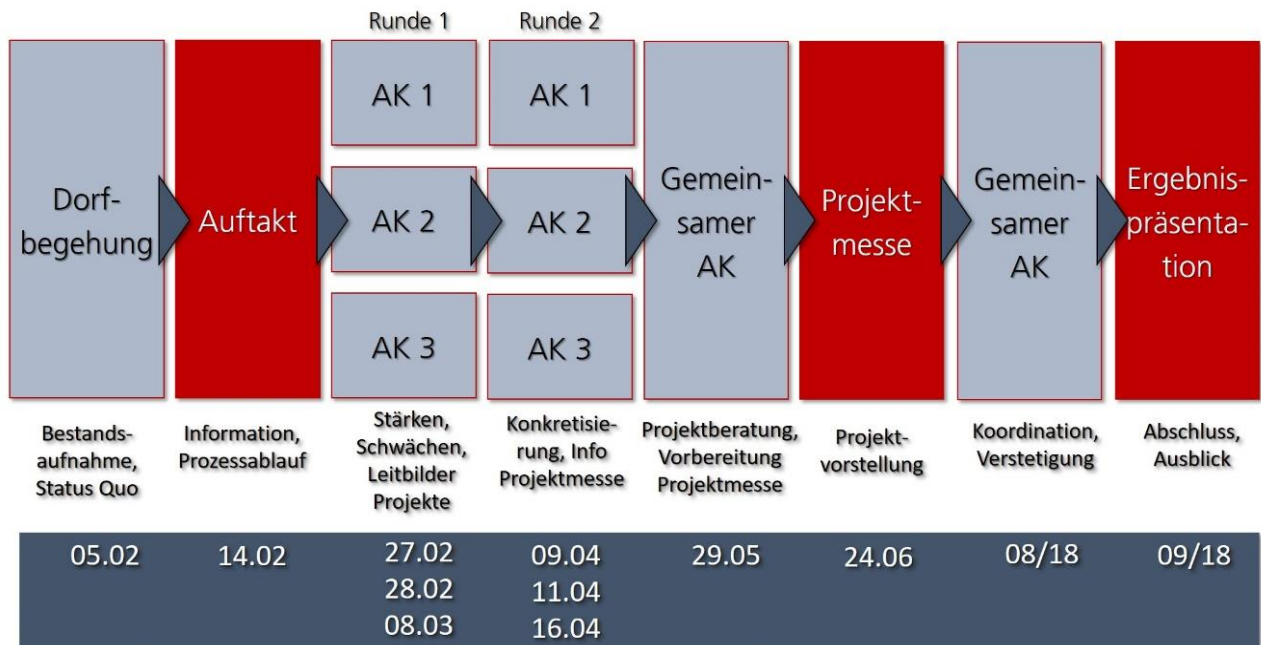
Runde 1

Runde 2

Dorfbegehung

Auftakt

AK 1

AK 2

AK 3

AK 1

AK 2

AK 3

Gemeinsamer AK

Projektmesse

Gemeinsamer AK

Ergebnispräsentation

Bestandsaufnahme, Status Quo

Information, Prozessablauf

Stärken, Schwächen, Leitbilder Projekte

Konkretisierung, Info Projektmesse

Projektberatung, Vorbereitung Projektmesse

Projektvorstellung

Koordination, Verstetigung

Abschluss, Ausblick

05.02

14.02

27.02
28.02
08.03

09.04
11.04
16.04

29.05

24.06

08/18

09/18